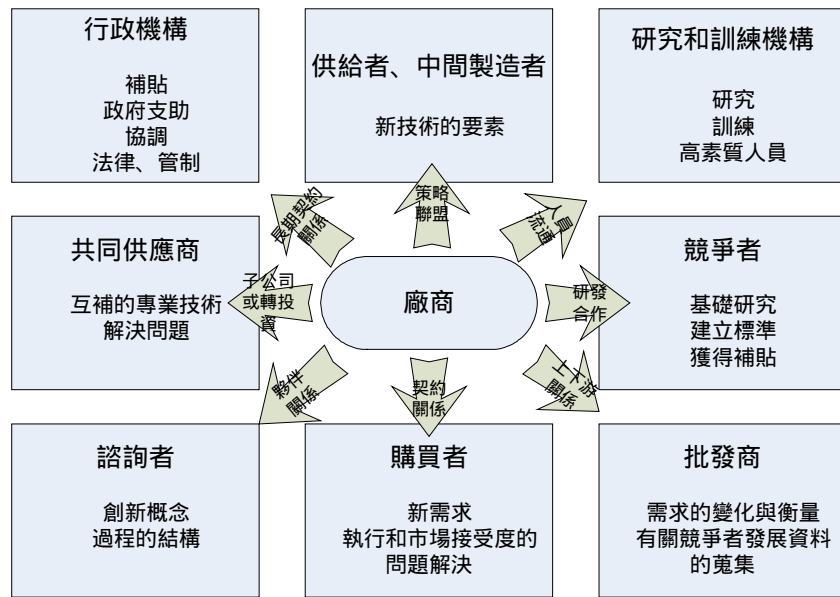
行政機構

補貼
政府支助
協調
法律、管制

供給者、中間製造者

新技術的要素

研究和訓練機構

研究
訓練
高素質人員

長期契約關係

策略聯盟

人員流通

共同供應商

互補的專業技術
解決問題

子公司或轉投資

廠商

研發合作

競爭者

基礎研究
建立標準
獲得補貼

夥伴關係

契約關係

上下游關係

諮詢者

創新概念
過程的結構

購買者

新需求
執行和市場接受度的問題解決

批發商

需求的變化與衡量
有關競爭者發展資料的蒐集